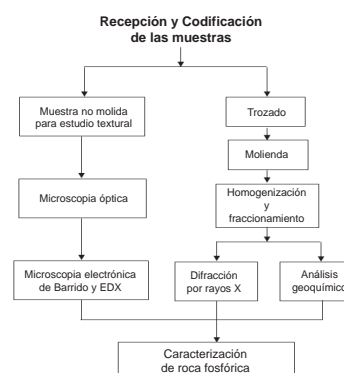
Recepción y Codificación de las muestras

Muestra no molida para estudio textural

Trozado

Molienda

Microscopia óptica

Homogenización y fraccionamiento

Microscopia electrónica de Barrido y EDX

Difracción por rayos X

Análisis geoquímico

Caracterización de roca fosfórica